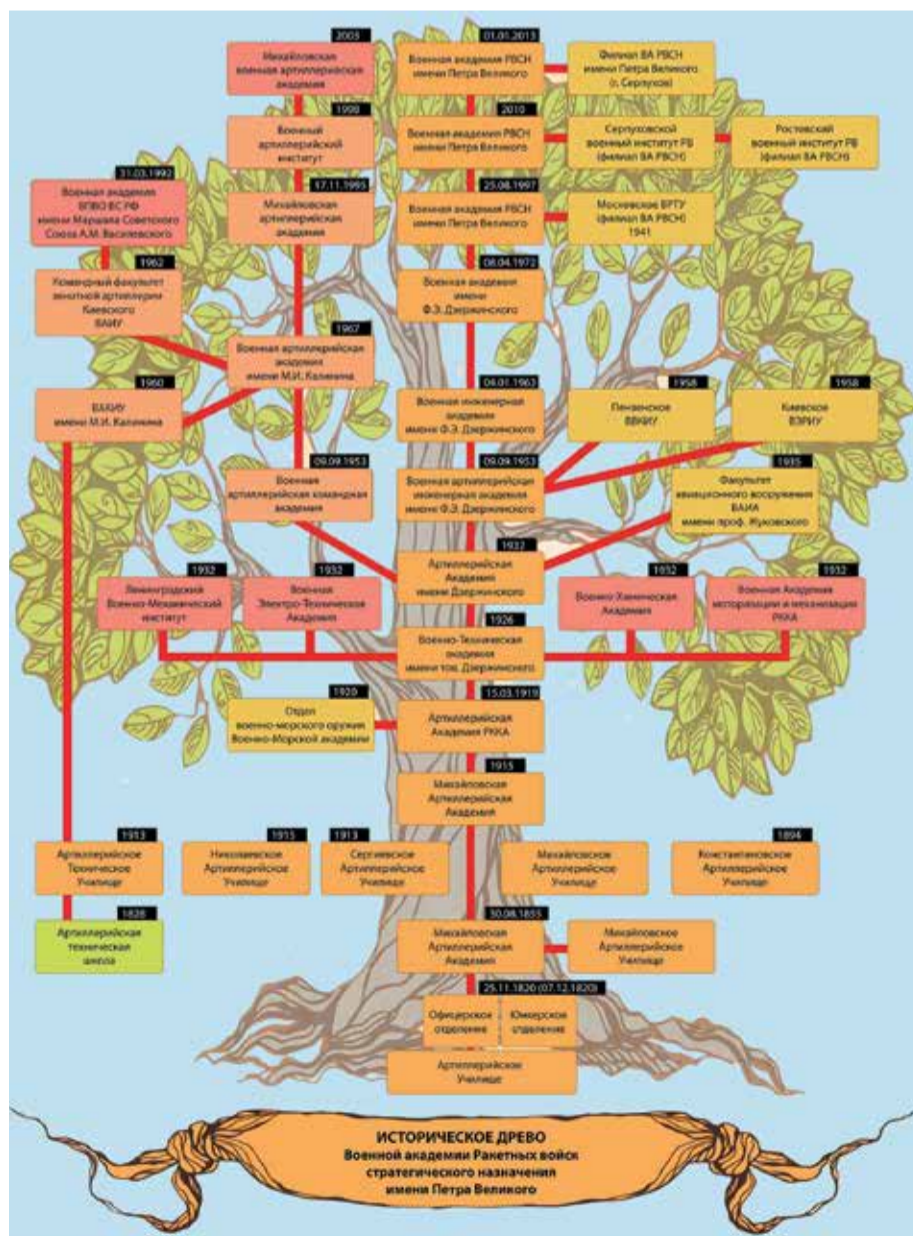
2003
Михайловская военная артиллерийская академия

01.01.2015
Военная академия РВСН имени Петра Великого

Филиал ВА РВСН имени Петра Великого (г. Серпухов)

1998
Военный артиллерийский институт

2010
Военная академия РВСН имени Петра Великого

Серпуховской военный институт РВ (филиал ВА РВСН)

Ростовский военный институт РВ (филиал ВА РВСН)

31.03.1992
Военная академия ВПВО ВС РФ имени Маршала Советского Союза А.М. Василевского

17.11.1995
Михайловская артиллерийская академия

25.08.1997
Военная академия РВСН имени Петра Великого

Московское ВРТУ (филиал ВА РВСН) 1941

1962
Командный факультет зенитной артиллерии Киевского ВАИУ

08.04.1972
Военная академия имени Ф.Э. Дзержинского

1967
Военная артиллерийская академия имени М.И. Калинина

1960
ВАКИУ имени М.И. Калинина

08.01.1963
Военная инженерная академия имени Ф.Э. Дзержинского

1958
Пензенское ВВКИУ

1958
Киевское ВЗРИУ

09.09.1953
Военная артиллерийская командная академия

09.09.1953
Военная артиллерийская инженерная академия имени Ф.Э. Дзержинского

1935
Факультет авиационного вооружения ВВИА имени проф. Жуковского

1932
Артиллерийская Академия имени Дзержинского

1932
Ленинградский Военно-Механический институт

1932
Военная Электро-Техническая Академия

1932
Военно-Химическая Академия

1932
Военная Академия моторизации и механизации РККА

1926
Военно-Техническая академия имени тов. Дзержинского

1920
Отдел военно-морского оружия Военно-Морской академии

15.03.1919
Артиллерийская Академия РККА

1915
Михайловская Артиллерийская Академия

1913
Артиллерийское Техническое Училище

1915
Николаевское Артиллерийское Училище

1913
Сергиевское Артиллерийское Училище

Михайловское Артиллерийское Училище

1894
Константиновское Артиллерийское Училище

1828
Артиллерийская техническая школа

30.08.1855
Михайловская Артиллерийская Академия

Михайловское Артиллерийское Училище

25.11.1820 (07.12.1820)
Офицерское отделение
Юнкерское отделение

Артиллерийское Училище

ИСТОРИЧЕСКОЕ ДРЕВО
Военной академии Ракетных войск стратегического назначения имени Петра Великого